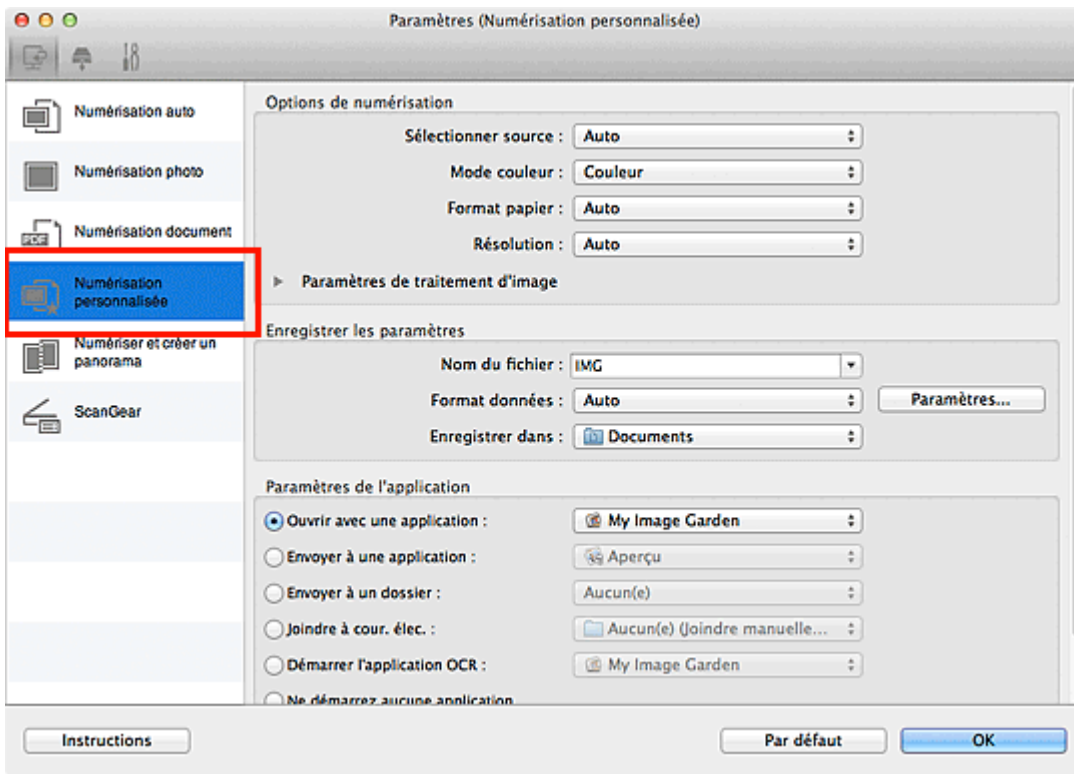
Paramètres (Numérisation personnalisée)

Numérisation auto

Numérisation photo

Numérisation document

Numérisation personnalisée

Numériser et créer un panorama

ScanGear

Options de numérisation

Sélectionner source : Auto

Mode couleur : Couleur

Format papier : Auto

Résolution : Auto

Paramètres de traitement d'image

Enregistrer les paramètres

Nom du fichier : IMG

Format données : Auto

Paramètres...

Enregistrer dans : Documents

Paramètres de l'application

Ouvrir avec une application : My Image Garden

Envoyer à une application : Aperçu

Envoyer à un dossier : Aucun(e)

Joindre à cour. élec. : Aucun(e) (Joindre manuelle...

Démarrer l'application OCR : My Image Garden

Ne démarrez aucune application

Instructions

Par défaut

OK